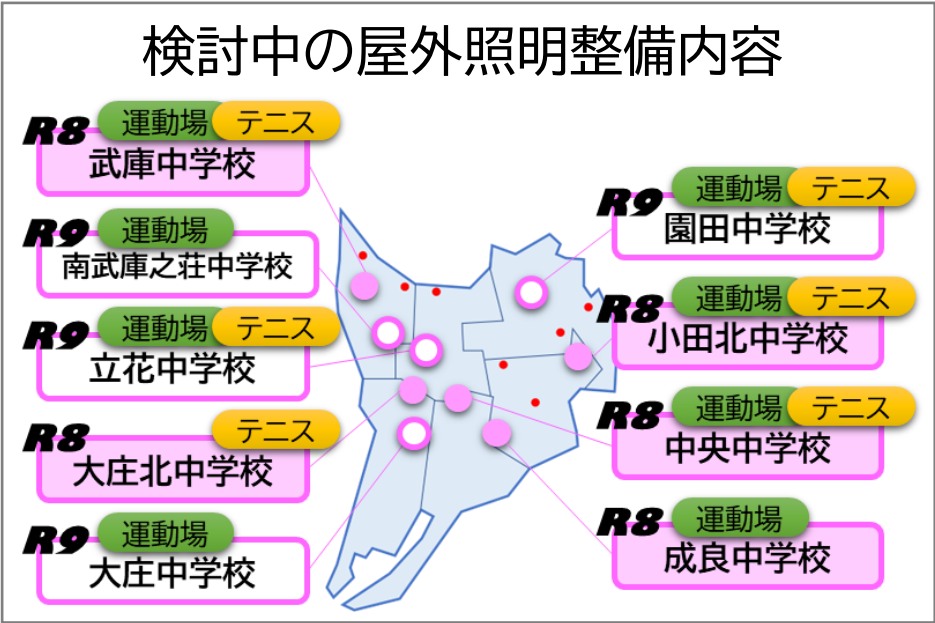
検討中の屋外照明整備内容

R8 運動場 テニス
武庫中学校

R9 運動場
南武庫之荘中学校

R9 運動場 テニス
立花中学校

R8 テニス
大庄北中学校

R9 運動場
大庄中学校

R9 運動場 テニス
園田中学校

R8 運動場 テニス
小田北中学校

R8 運動場 テニス
中央中学校

R8 運動場
成良中学校